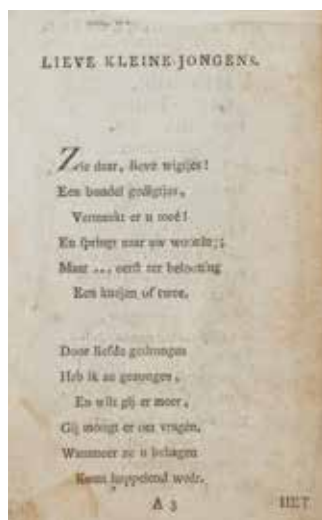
LIEVE KLEINE JONGENS.

Zie daar, lieve wigtjes!
Een bundel gedigtjes,
Vermaakt er u meê!
En springt naar uw woonstêe;
Maar . . . eerst ter belooning
Een kusjen of twee.

Door liefde gedrongen
Heb ik ze gezongen,
En wilt gij er meer,
Gij moogt er om vragen,
Wanneer ze u behagen
Komt huppelend weêr.

A 3

HET